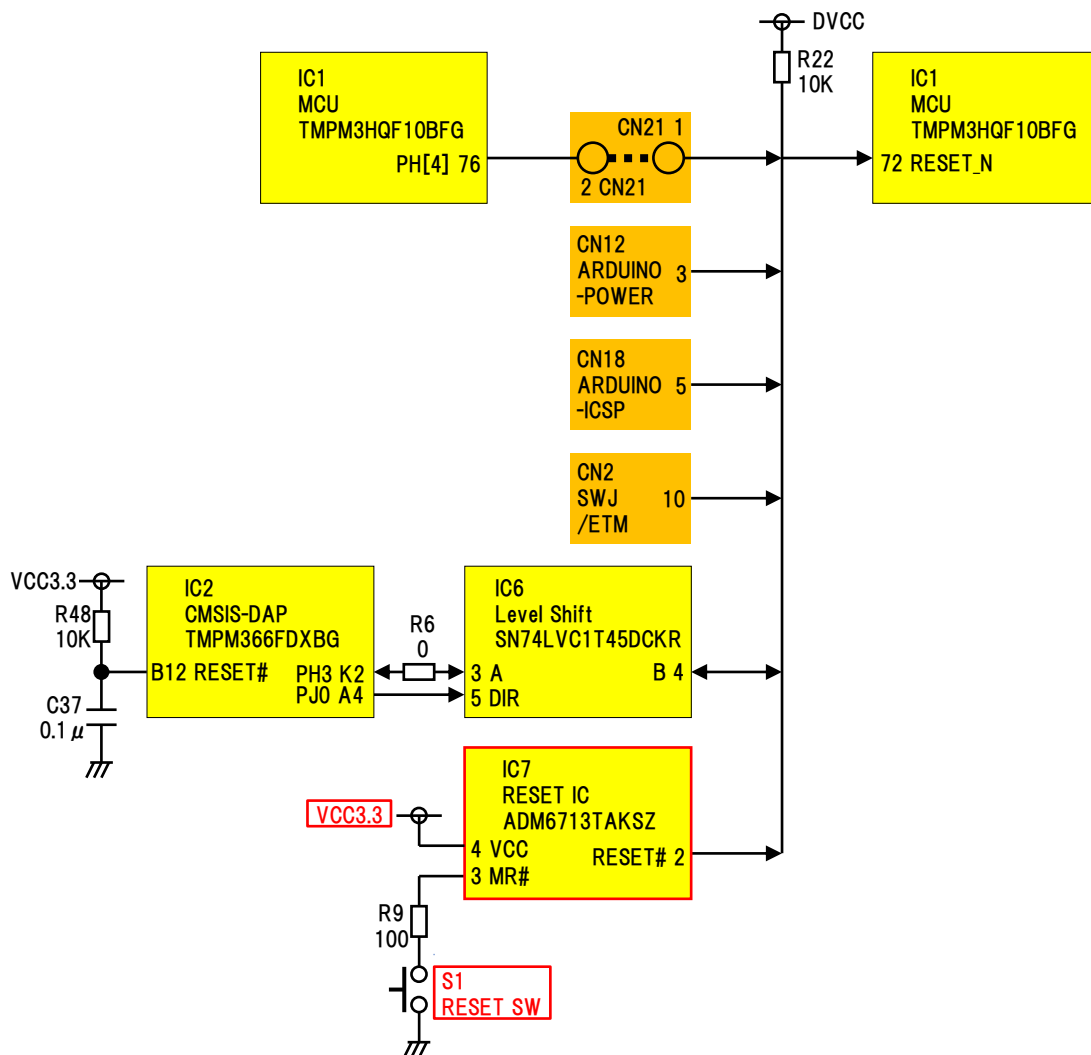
DVCC

R22
10K

IC1
MCU
TMPM3HQF10BFG
PH[4] 76

CN21 1
2 CN21

IC1
MCU
TMPM3HQF10BFG
72 RESET_N

CN12
ARDUINO
-POWER
3

CN18
ARDUINO
-ICSP
5

CN2
SWJ
/ETM
10

VCC3.3
R48
10K
C37
0.1$\mu$

IC2
CMSIS-DAP
TMPM366FDXBG
B12 RESET#
PH3 K2
PJ0 A4

R6
0

IC6
Level Shift
SN74LVC1T45DCKR
3 A
5 DIR
B 4

VCC3.3

IC7
RESET IC
ADM6713TAKSZ
4 VCC
3 MR#
RESET# 2

R9
100

S1
RESET SW